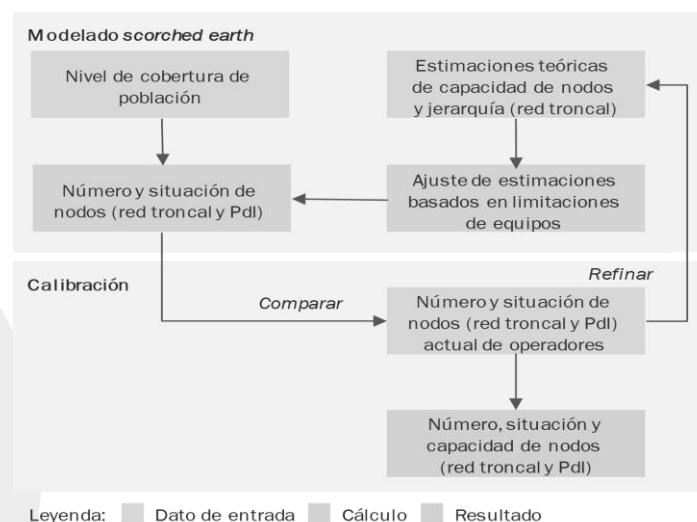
Modelado *scorched earth*

Nivel de cobertura de población

Estimaciones teóricas de capacidad de nodos y jerarquía (red troncal)

Número y situación de nodos (red troncal y PdI)

Ajuste de estimaciones basados en limitaciones de equipos

Calibración

Refinar

Comparar

Número y situación de nodos (red troncal y PdI) actual de operadores

Número, situación y capacidad de nodos (red troncal y PdI)

Leyenda: Dato de entrada Cálculo Resultado